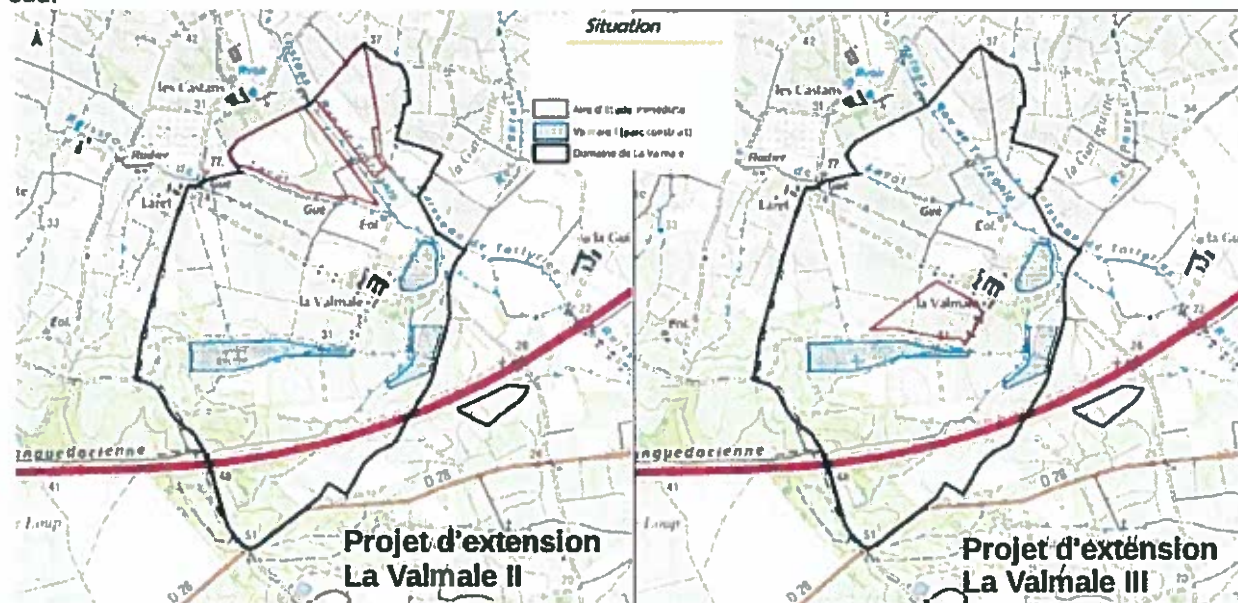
Situation

Aire d'étude immédiate
Valmale I (parc construit)
Domaine de La Valmale

Les Castans
Rodier
Laret
Gué
Eol
la Valmale
Languedocienne
D 28
Loup

Projet d'extension
La Valmale II

Les Castans
Rodier
Laret
Gué
Eol
la Valmale
Languedocienne
D 28
Loup

Projet d'extension
La Valmale III